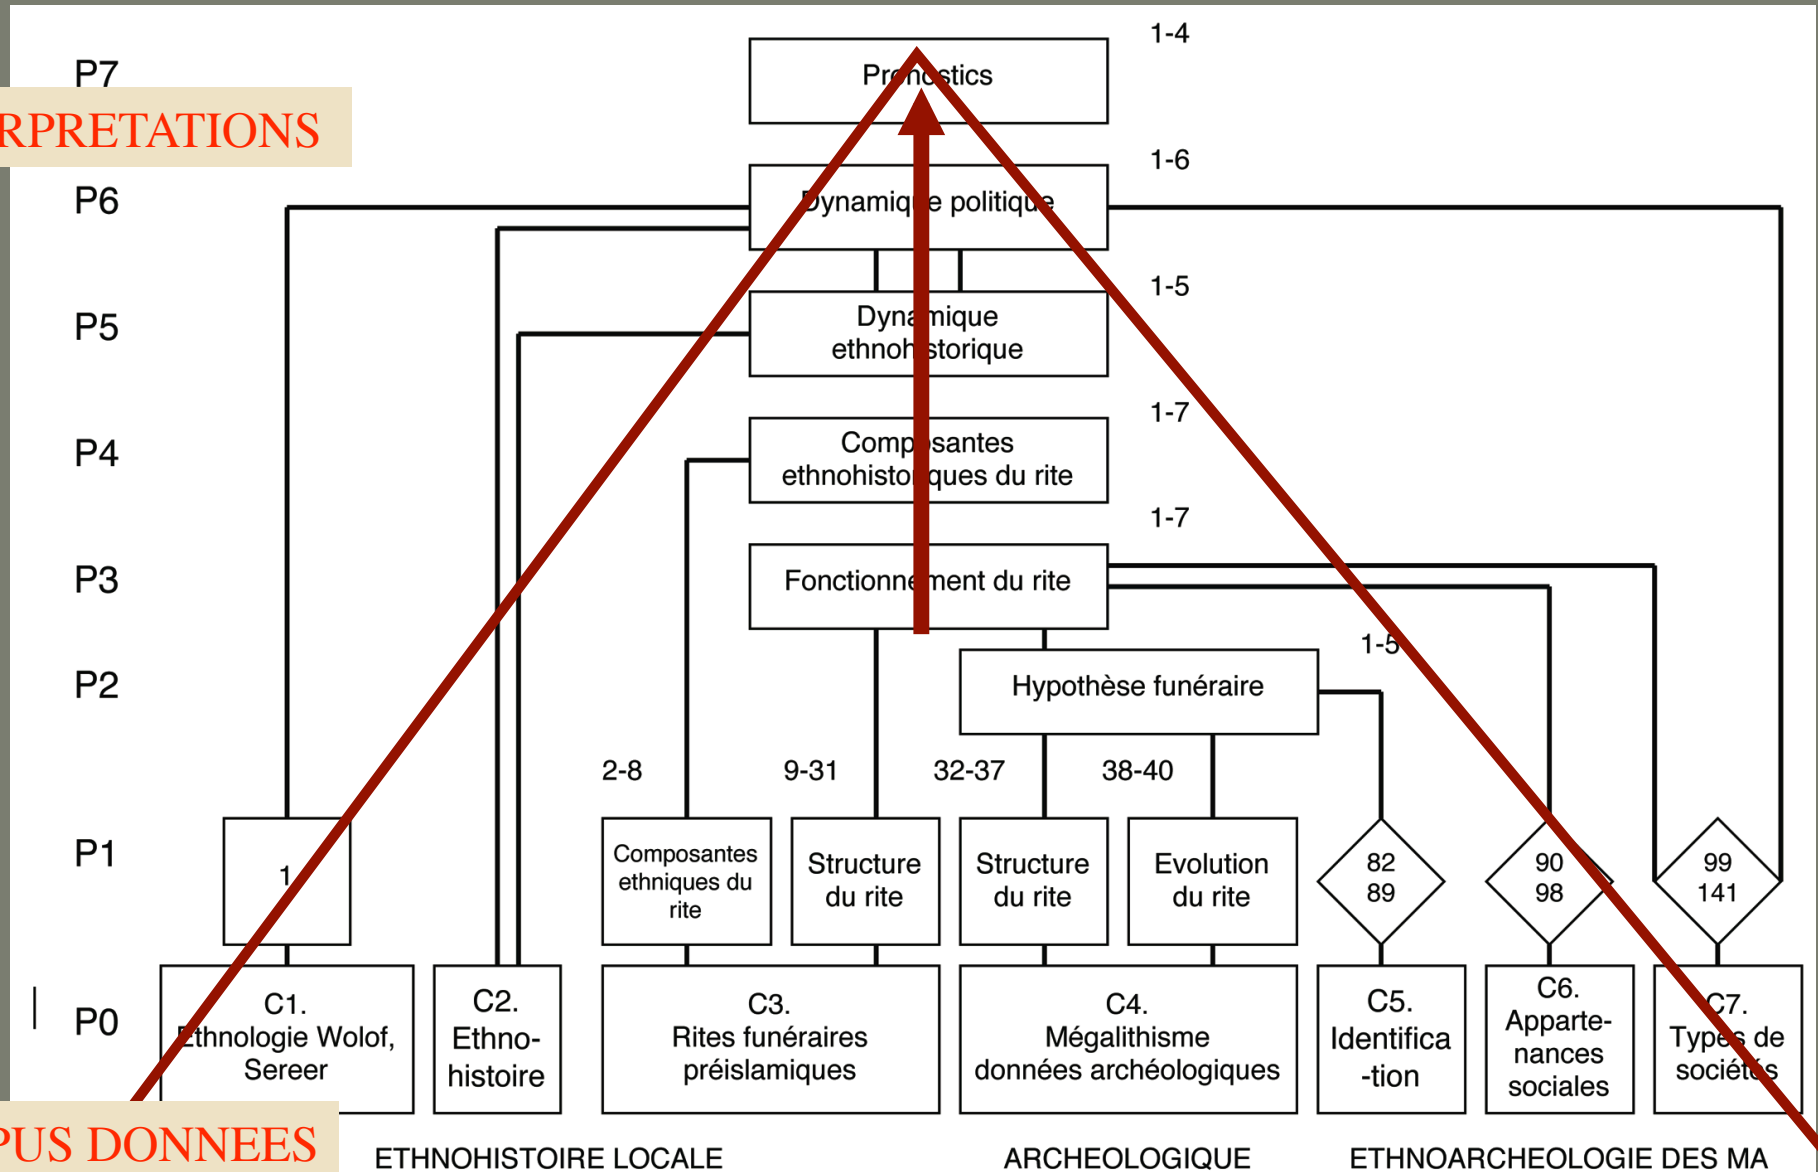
P7
RPRETATIONS
Pronostics
1-4
P6
Dynamique politique
1-6
P5
Dynamique ethnohistorique
1-5
P4
Composantes ethnohistoriques du rite
1-7
P3
Fonctionnement du rite
1-7
P2
Hypothèse funéraire
1-5
2-8
9-31
32-37
38-40
P1
1
Composantes ethniques du rite
Structure du rite
Structure du rite
Evolution du rite
82 89
90 98
99 141
P0
C1. Ethnologie Wolof, Sereer
C2. Ethno-histoire
C3. Rites funéraires préislamiques
C4. Mégalithisme données archéologiques
C5. Identifica -tion
C6. Apparte-nances sociales
C7. Types de sociétés
PUS DONNEES
ETHNOHISTOIRE LOCALE
ARCHEOLOGIQUE
ETHNOARCHEOLOGIE DES MA